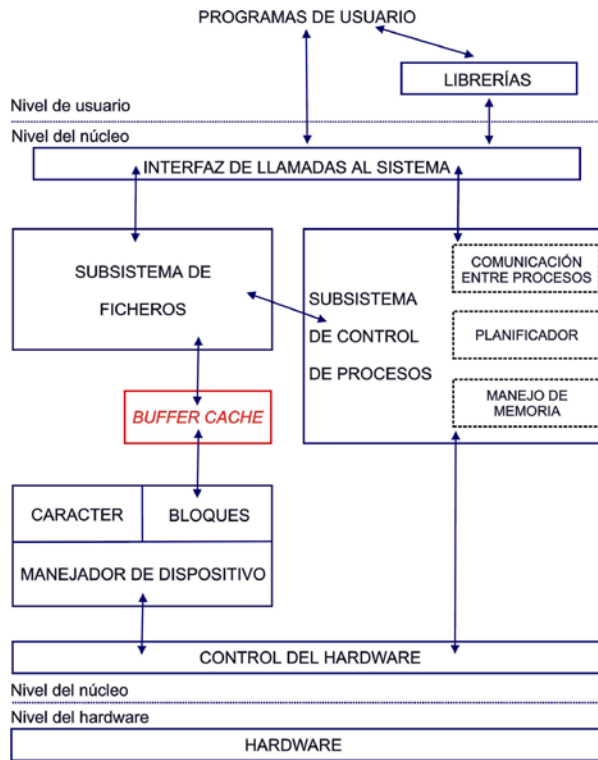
PROGRAMAS DE USUARIO

LIBRERÍAS

Nivel de usuario

Nivel del núcleo

INTERFAZ DE LLAMADAS AL SISTEMA

SUBSISTEMA DE FICHEROS

SUBSISTEMA DE CONTROL DE PROCESOS

COMUNICACIÓN ENTRE PROCESOS

PLANIFICADOR

MANEJO DE MEMORIA

BUFFER CACHE

CARACTER

BLOQUES

MANEJADOR DE DISPOSITIVO

CONTROL DEL HARDWARE

Nivel del núcleo

Nivel del hardware

HARDWARE